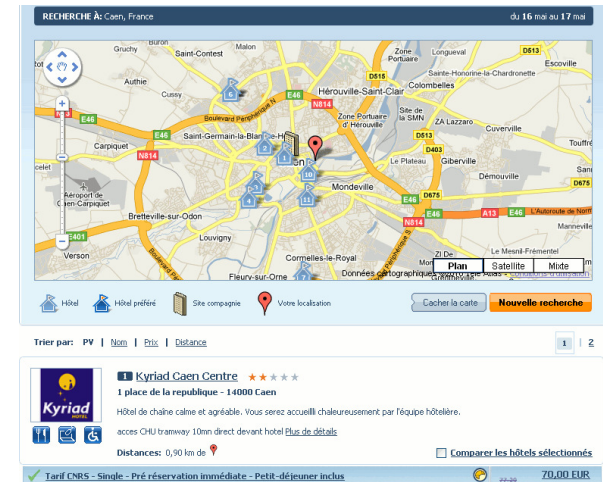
RECHERCHE À: Caen, France

du 16 mai au 17 mai

Saint-Contest
Epron
Biéville-Beuville
Cussy
Hérouville-Saint-Clair
Zone Portuaire d'Hérouville
Colombelles
Saint-Honorine-la-Chardonnerette
Escoville
Carpiquet
Saint-Germain-la-Blanche-Herbe
Site de la SMN
ZA Lazzaro
Cuverville
Giberville
Démouville
Aéroport de Caen-Carpiquet
Mondeville
Bretteville-sur-Odon
Louvigny
Verson
Cormelles-le-Royal
Fleury-sur-Orne
Le Plateau
Le Mesnil-Frémentel
L'Autoroute de Normandie
Boulevard Périphérique Nord
E46
N814
D515
D513
D403
D675
A13
E401
Données cartographiques
Plan
Satellite
Mixte

Hôtel
Hôtel préféré
Site compagnie
Votre localisation
Cacher la carte
Nouvelle recherche

Trier par: PV | Nom | Prix | Distance

1 | 2

Kyriad HOTEL

1 Kyriad Caen Centre

1 place de la republique - 14000 Caen

Hôtel de chaîne calme et agréable. Vous serez accueilli chaleureusement par l'équipe hôtelière.

acces CHU tramway 10mn direct devant hotel Plus de détails

Distances: 0,90 km de

Comparer les hôtels sélectionnés

Tarif CNRS - Single - Pré réservation immédiate - Petit-déjeuner inclus

70,00 EUR